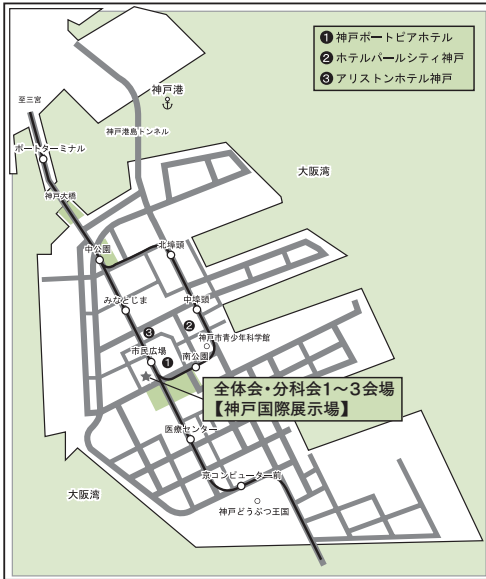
❶ 神戸ポートピアホテル
❷ ホテルパールシティ神戸
❸ アリストンホテル神戸

神戸港
至三宮
神戸港島トンネル
ポートターミナル
大阪湾
神戸大橋
中公園
北埠頭
みなとじま
中埠頭
❸
❷
神戸市青少年科学館
市民広場
❶
南公園
全体会・分科会1～3会場
【神戸国際展示場】
医療センター
京コンピューター前
神戸どうぶつ王国
大阪湾